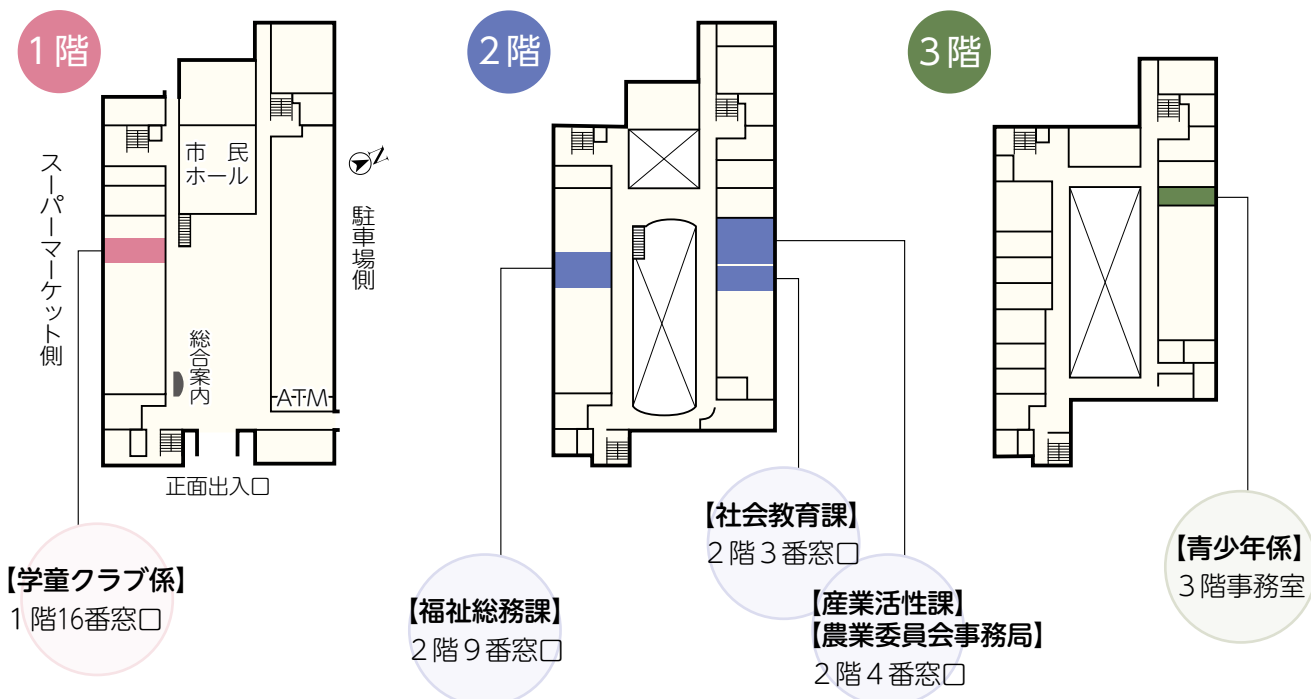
1階

市民
ホール

スーパーマーケット側

総合案内

駐車場側

ATM

正面出入口

【学童クラブ係】
1階16番窓口

2階

【福祉総務課】
2階9番窓口

【社会教育課】
2階3番窓口

【産業活性課】
【農業委員会事務局】
2階4番窓口

3階

【青少年係】
3階事務室